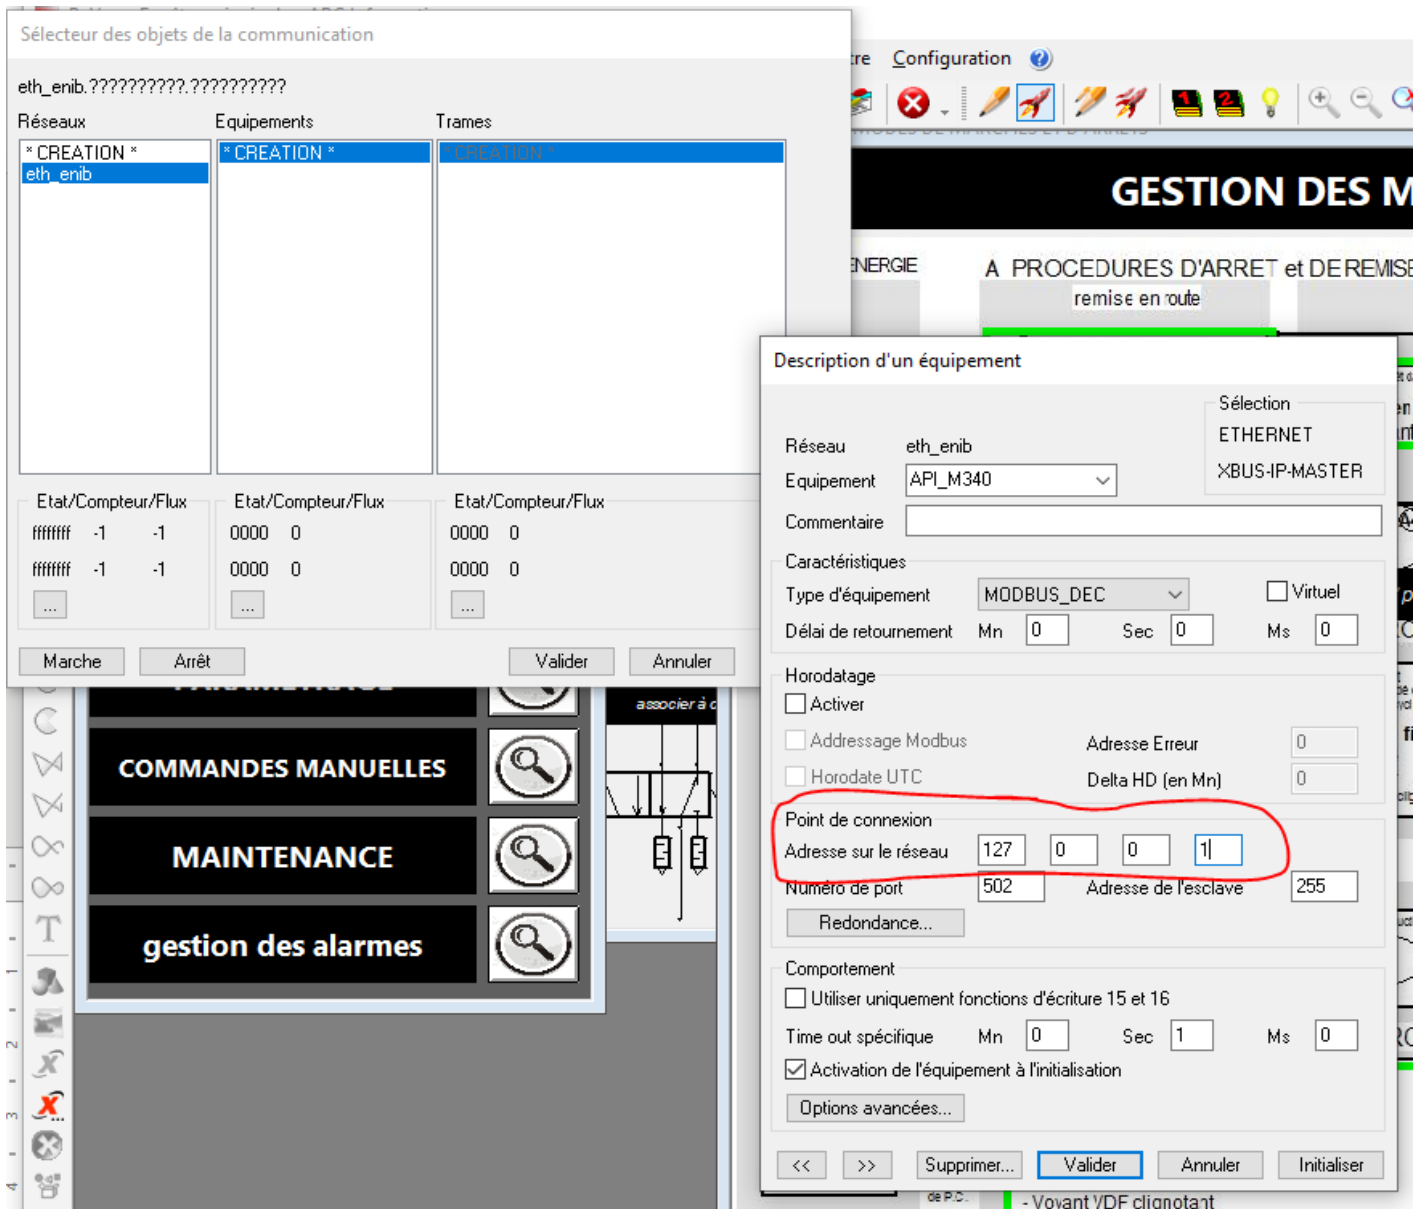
Sélecteur des objets de la communication

eth_enib.??????????.??????????

Réseaux
* CREATION *
eth_enib

Equipements
* CREATION *

Trames
* CREATION *

Etat/Compteur/Flux
ffffffff -1 -1
ffffffff -1 -1
...

Etat/Compteur/Flux
0000 0
0000 0
...

Etat/Compteur/Flux
0000 0
0000 0
...

Marche Arrêt Valider Annuler

tre Configuration

GESTION DES M

ENERGIE

A PROCEDURES D'ARRET et DE REMISE

remise en route

COMMANDES MANUELLES

MAINTENANCE

gestion des alarmes

associer à c

Description d'un équipement

Réseau eth_enib
Equipement API_M340
Commentaire

Sélection
ETHERNET
XBUS-IP-MASTER

Caractéristiques
Type d'équipement MODBUS_DEC
Virtuel
Délai de retournement Mn 0 Sec 0 Ms 0

Horodatage
Activer
Addressage Modbus Adresse Erreur 0
Horodate UTC Delta HD (en Mn) 0

Point de connexion
Adresse sur le réseau 127 0 0 1
Numéro de port 502 Adresse de l'esclave 255
Redondance...

Comportement
Utiliser uniquement fonctions d'écriture 15 et 16
Time out spécifique Mn 0 Sec 1 Ms 0
Activation de l'équipement à l'initialisation
Options avancées...

<< >> Supprimer... Valider Annuler Initialiser

de P.C.
- Voyant VDF clignotant